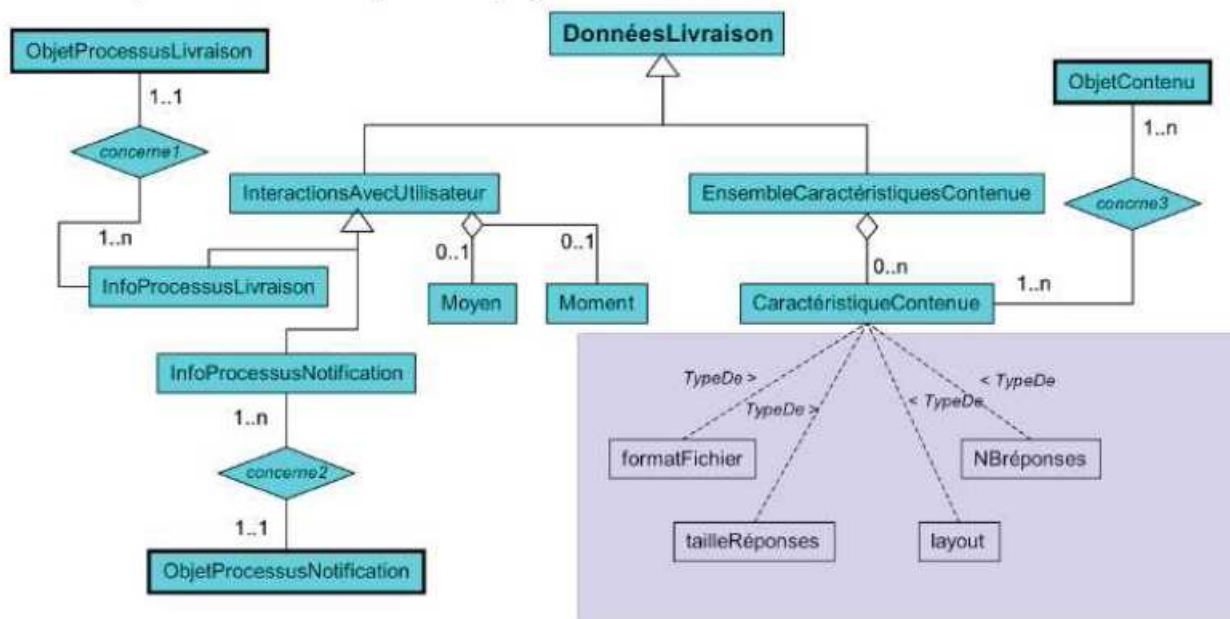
ObjetProcessusLivraison

1..1

concerne1

1..n

InfoProcessusLivraison

DonnéesLivraison

InteractionsAvecUtilisateur

0..1

0..1

Moyen

Moment

InfoProcessusNotification

1..n

concerne2

1..1

ObjetProcessusNotification

EnsembleCaractéristiquesContenue

0..n

CaractéristiqueContenue

ObjetContenu

1..n

concrne3

1..n

TypeDe >

TypeDe >

< TypeDe

< TypeDe

formatFichier

tailleRéponses

layout

NBréponses